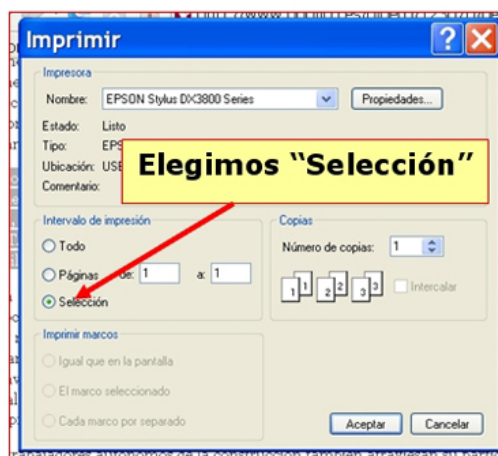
Imprimir

Impresora

Nombre: EPSON Stylus DX3800 Series

Propiedades...

Estado: Listo

Tipo: EPS

Ubicación: USB

Comentario:

Elegimos "Selección"

Intervalo de impresión

Todo

Páginas de: 1 a: 1

Selección

Copias

Número de copias: 1

1 1 2 2 3 3

Intercalar

Imprimir marcos

Igual que en la pantalla

El marco seleccionado

Cada marco por separado

Aceptar

Cancelar